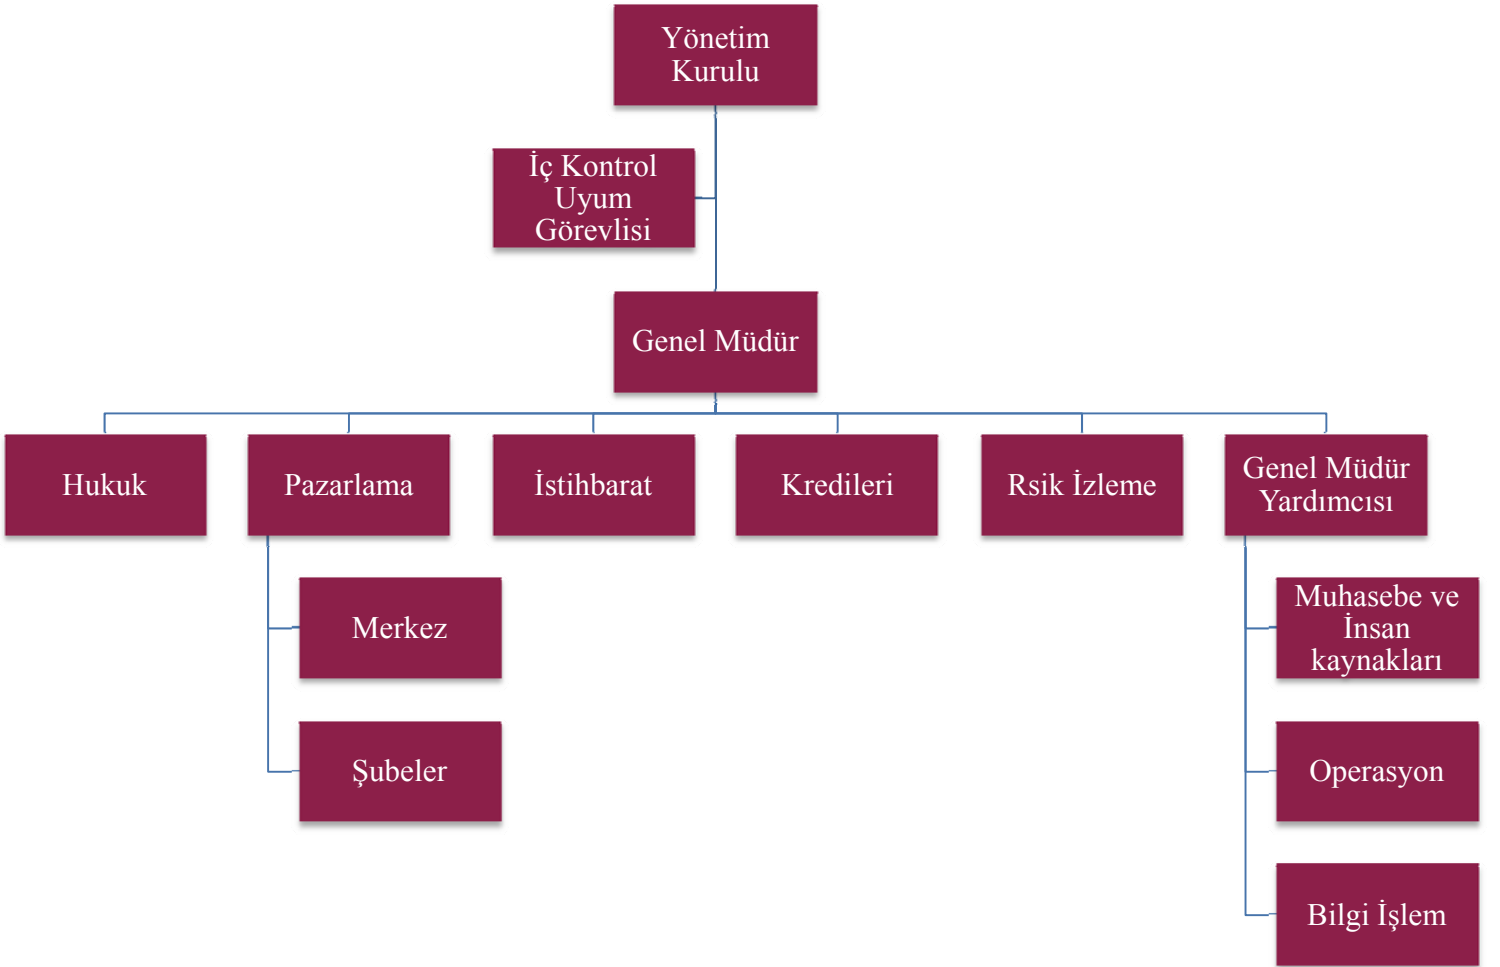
Yönetim Kurulu

İç Kontrol Uyum Görevlisi

Genel Müdür

Hukuk

Pazarlama

İstihbarat

Kredileri

Rsik İzleme

Genel Müdür Yardımcısı

Merkez

Şubeler

Muhasebe ve İnsan kaynakları

Operasyon

Bilgi İşlem